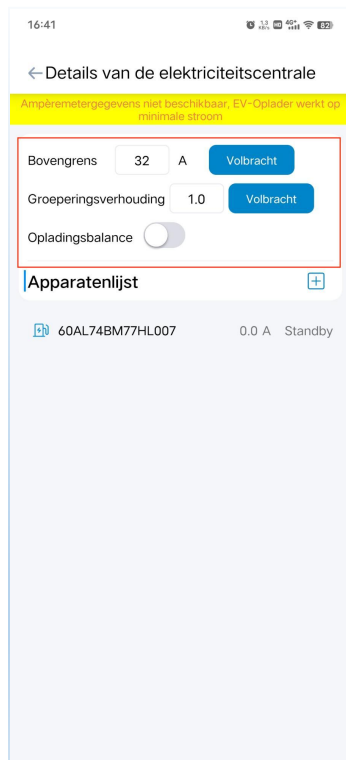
16:41

1.3 KB/s 4G+ 82

←Details van de elektriciteitscentrale

Ampèremetergegevens niet beschikbaar, EV-Oplader werkt op minimale stroom

Bovengrens 32 A Volbracht

Groeperingsverhouding 1.0 Volbracht

Opladingsbalance

Apparatenlijst

60AL74BM77HL007 0.0 A Standby